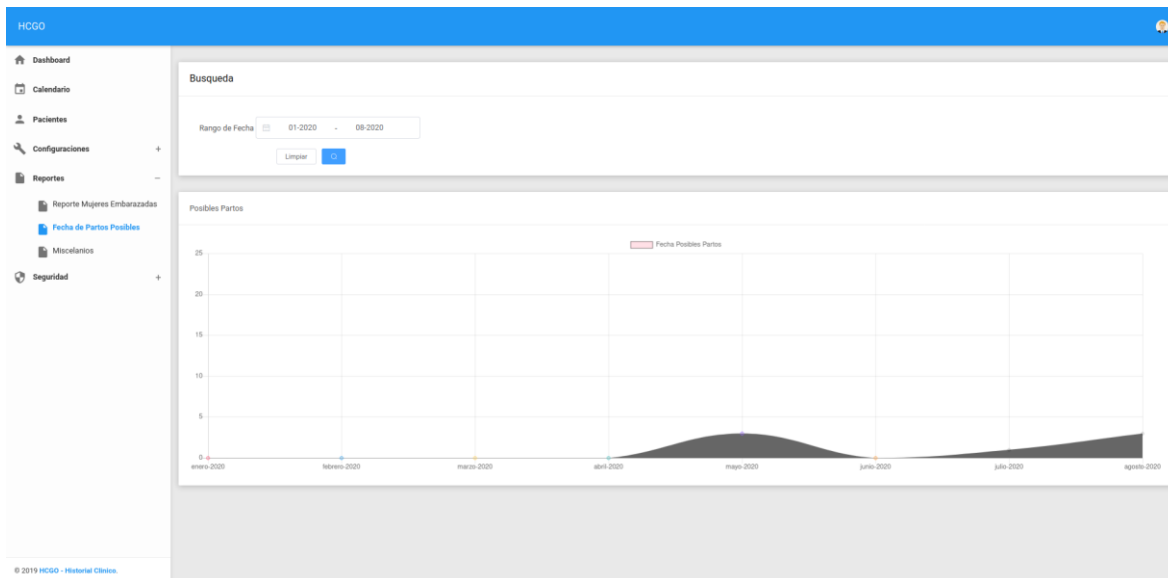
HCGO

Dashboard
Calendario
Pacientes
Configuraciones +
Reportes −
Reporte Mujeres Embarazadas
Fecha de Partos Posibles
Miscelanios
Seguridad +

Busqueda

Rango de Fecha 01-2020 - 08-2020

Limpiar

Posibles Partos

Fecha Posibles Partos

25
20
15
10
5
0

enero-2020 febrero-2020 marzo-2020 abril-2020 mayo-2020 junio-2020 julio-2020 agosto-2020

© 2019 HCGO - Historial Clinico.